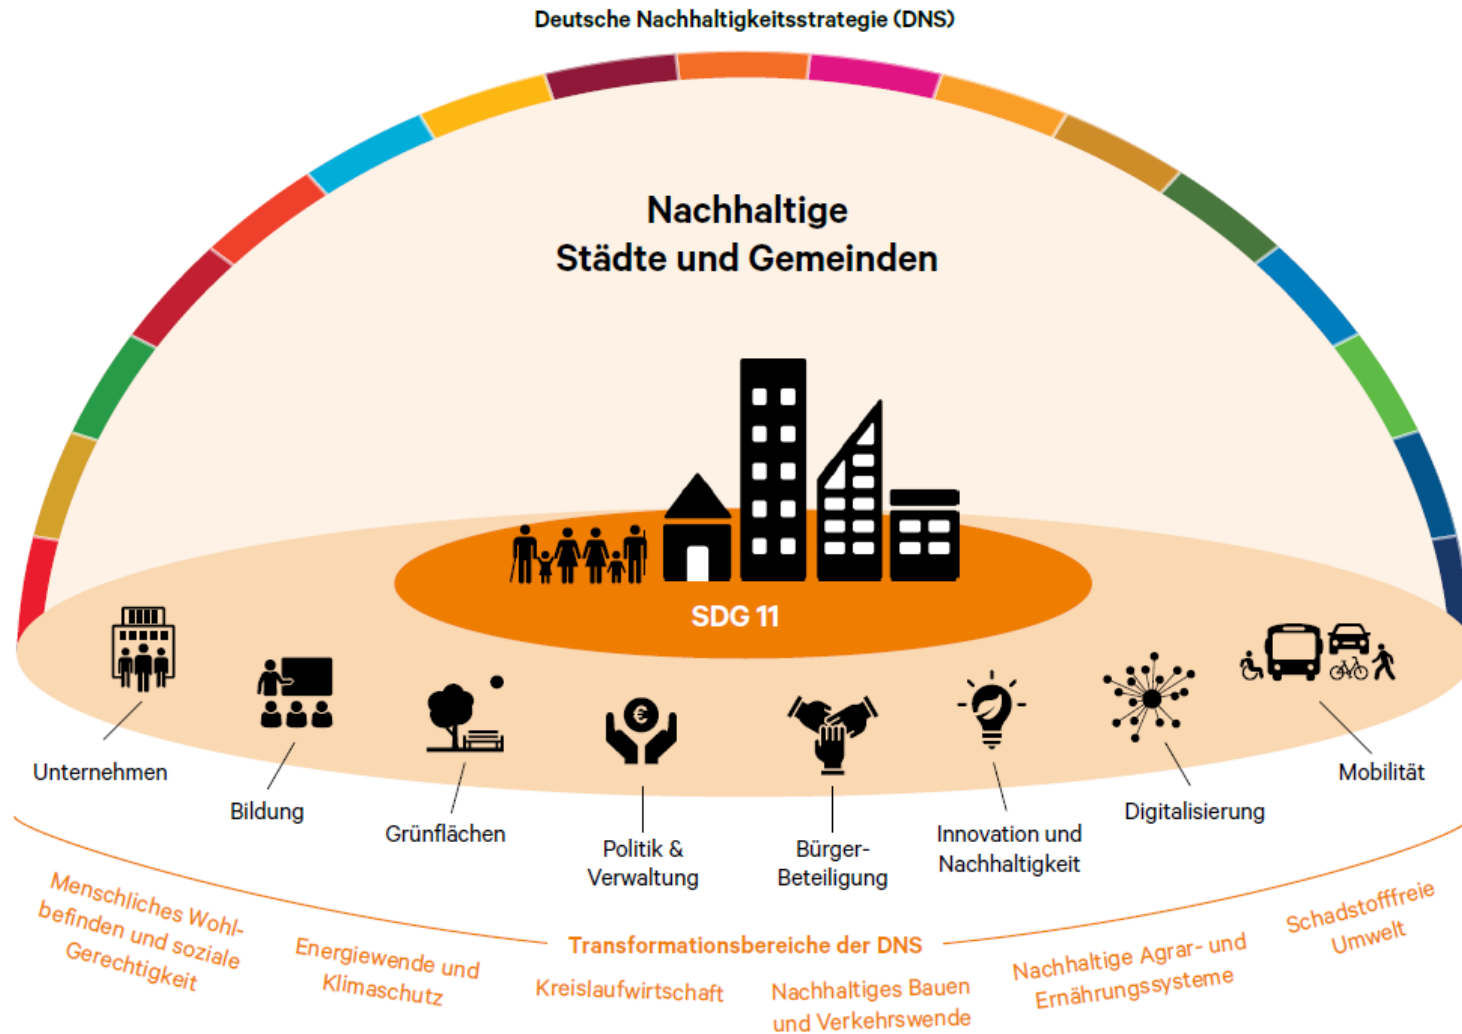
Deutsche Nachhaltigkeitsstrategie (DNS)

Nachhaltige Städte und Gemeinden

SDG 11

Unternehmen

Bildung

Grünflächen

Politik & Verwaltung

Bürger-Beteiligung

Innovation und Nachhaltigkeit

Digitalisierung

Mobilität

Transformationsbereiche der DNS

Menschliches Wohlbefinden und soziale Gerechtigkeit

Energiewende und Klimaschutz

Kreislaufwirtschaft

Nachhaltiges Bauen und Verkehrswende

Nachhaltige Agrar- und Ernährungssysteme

Schadstofffreie Umwelt